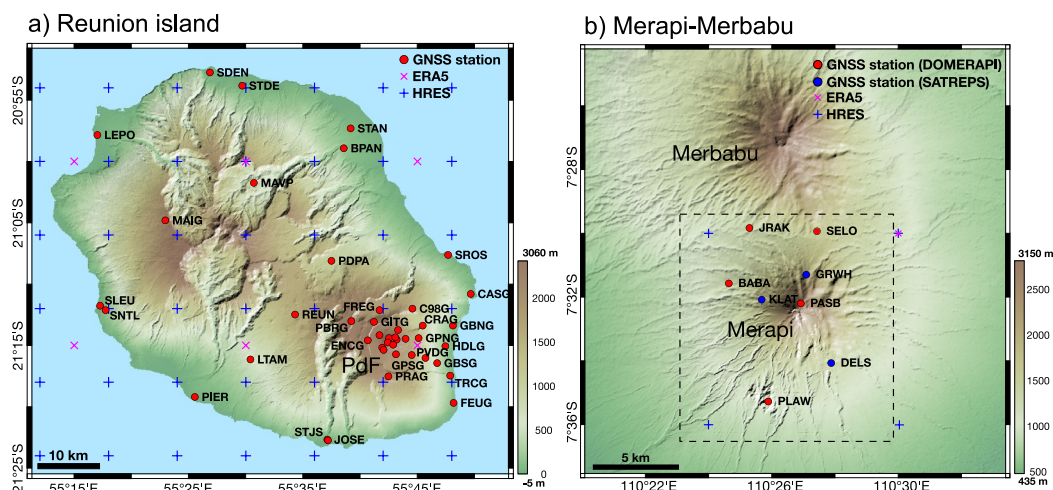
a) Reunion island

GNSS station
ERA5
HRES

SDEN
STDE
LEPO
STAN
BPAN
MAVP
MAIG
SROS
PDPA
CASG
SLEU
SNTL
REUN
FREG
C98G
PBRG
GITG
CRAG
GBNG
ENCG
GPNG
HDLG
PVDG
GBSG
LTAM
PdF
GPSG
PRAG
TRCG
PIER
FEUG
STJS
JOSE

10 km

20°55'S
21°05'S
21°15'S
21°25'S

55°15'E
55°25'E
55°35'E
55°45'E

3060 m
2000
1500
1000
500
0
-5 m

b) Merapi-Merbabu

GNSS station (DOMERAPI)
GNSS station (SATREPS)
ERA5
HRES

Merbabu
JRAK
SELO
GRWH
BABA
KLAT
PASB
Merapi
DELS
PLAW

5 km

7°28'S
7°32'S
7°36'S

110°22'E
110°26'E
110°30'E

3150 m
2500
2000
1500
1000
500
435 m